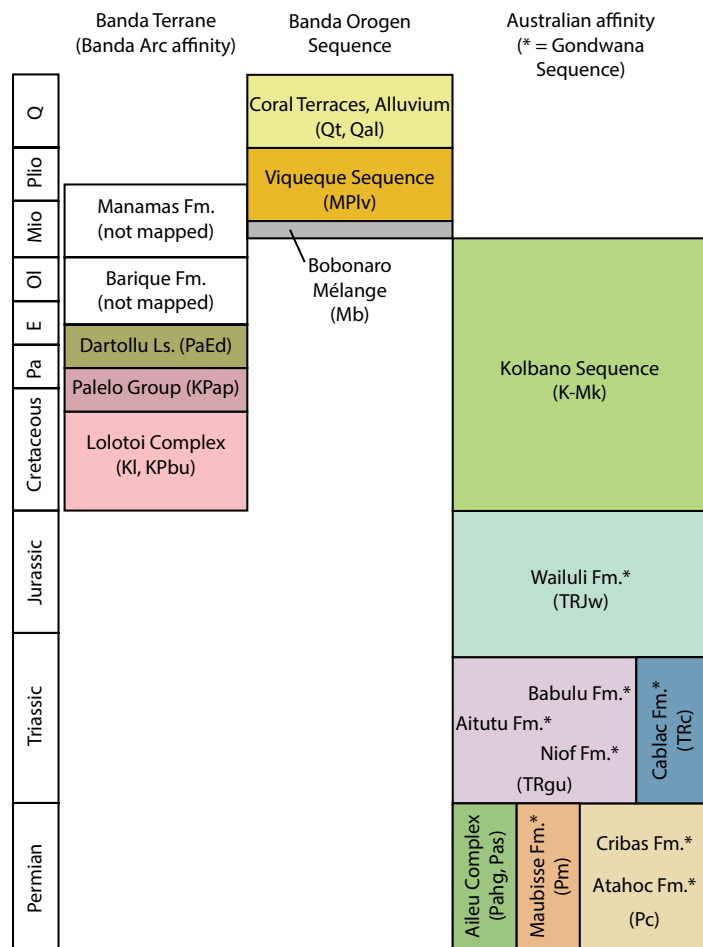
Banda Terrane
(Banda Arc affinity)

Banda Orogen
Sequence

Australian affinity
(* = Gondwana
Sequence)

Q
Plio
Mio
Ol
E
Pa
Cretaceous
Jurassic
Triassic
Permian

Coral Terraces, Alluvium
(Qt, Qal)

Viqueque Sequence
(MPlv)

Bobonaro
Mélange
(Mb)

Manamas Fm.
(not mapped)

Barique Fm.
(not mapped)

Dartollu Ls. (PaEd)

Palelo Group (KPap)

Lolotoi Complex
(Kl, KPbu)

Kolbano Sequence
(K-Mk)

Wailuli Fm.*
(TRJw)

Babulu Fm.*
Aitutu Fm.*
Niof Fm.*
(TRgu)

Cablac Fm.*
(TRc)

Aileu Complex
(Pahg, Pas)

Maubisse Fm.*
(Pm)

Cribas Fm.*
Atahoc Fm.*
(Pc)